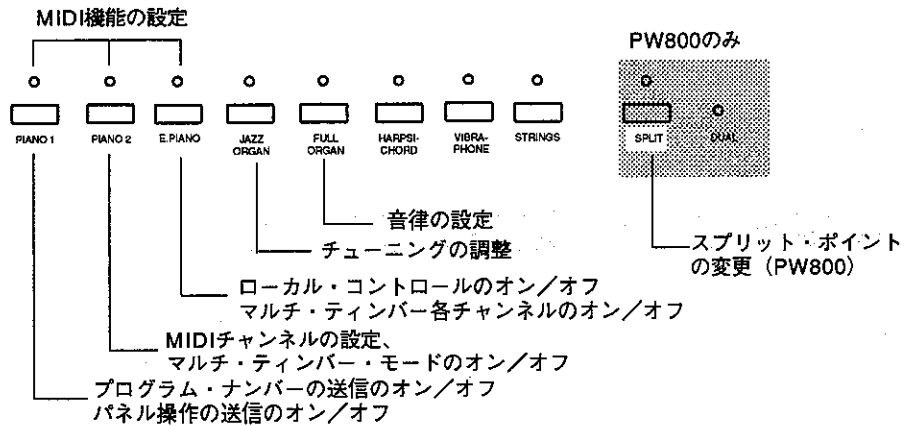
MIDI機能の設定

PW800のみ

PIANO 1
PIANO 2
E.PIANO
JAZZ ORGAN
FULL ORGAN
HARPSI-CHORD
VIBRA-PHONE
STRINGS

SPLIT
DUAL

音律の設定

チューニングの調整

スプリット・ポイントの変更（PW800）

ローカル・コントロールのオン／オフ
マルチ・ティンバー各チャンネルのオン／オフ

MIDIチャンネルの設定、
マルチ・ティンバー・モードのオン／オフ

プログラム・ナンバーの送信のオン／オフ
パネル操作の送信のオン／オフ